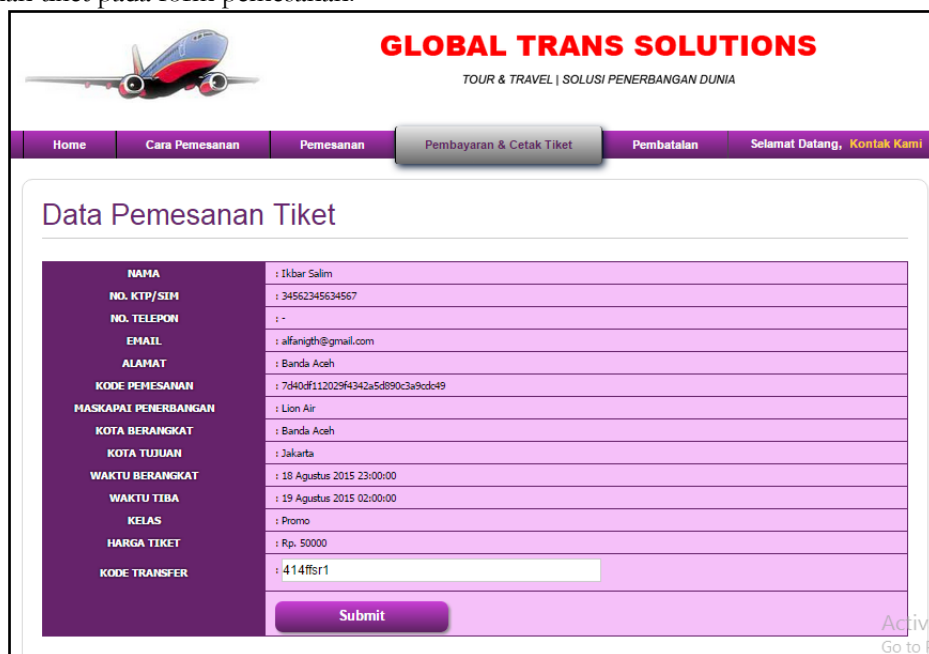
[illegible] tiket pada form pemesanan.

GLOBAL TRANS SOLUTIONS

TOUR & TRAVEL | SOLUSI PENERBANGAN DUNIA

Home | Cara Pemesanan | Pemesanan | Pembayaran & Cetak Tiket | Pembatalan | Selamat Datang, Kontak Kami

Data Pemesanan Tiket

| | |
|---|---|
| NAMA | : Ikbar Salim |
| NO. KTP/SIM | : 34562345634567 |
| NO. TELEPON | : - |
| EMAIL | : alfanigth@gmail.com |
| ALAMAT | : Banda Aceh |
| KODE PEMESANAN | : 7d40df112029f4342a5d890c3a9cdc49 |
| MASKAPAI PENERBANGAN | : Lion Air |
| KOTA BERANGKAT | : Banda Aceh |
| KOTA TUJUAN | : Jakarta |
| WAKTU BERANGKAT | : 18 Agustus 2015 23:00:00 |
| WAKTU TIBA | : 19 Agustus 2015 02:00:00 |
| KELAS | : Promo |
| HARGA TIKET | : Rp. 50000 |
| KODE TRANSFER | : 414ffsr1 |
| | Submit |

Activ
Go to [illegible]